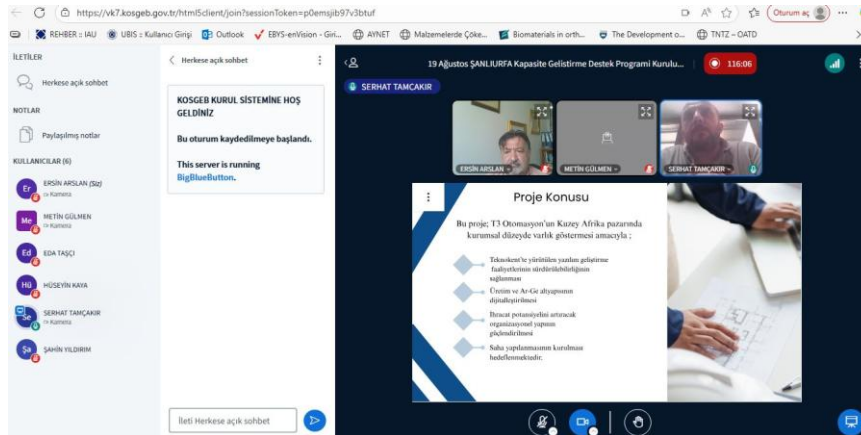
https://vk7.kosgeb.gov.tr/html5client/join?sessionToken=p0emsjib97v3btuf

Oturum aç

REHBER : IAU   UBIS : Kullanıcı Girişi   Outlook   EBYS-enVision - Giri...   AYNET   Malzemelerde Çoke...   Biomaterials in orth...   The Development o...   TNTZ – OATD

İLETİLER

Herkese açık sohbet

NOTLAR

Paylaşılmış notlar

KULLANICILAR (6)

Er ERSİN ARSLAN (Siz) Kamera

Me METİN GÜLMEN Kamera

Ed EDA TAŞÇI

Hü HÜSEYİN KAYA

Se SERHAT TAMÇAKIR Kamera

Şa ŞAHİN YILDIRIM

Herkese açık sohbet

KOSGEB KURUL SİSTEMİNE HOŞ GELDİNİZ

Bu oturum kaydedilmeye başlandı.

This server is running BigBlueButton.

İleti Herkese açık sohbet

19 Ağustos ŞANLIURFA Kapasite Geliştirme Destek Programi Kurulu...   116:06

SERHAT TAMÇAKIR

ERSİN ARSLAN   METİN GÜLMEN   SERHAT TAMÇAKIR

Proje Konusu

Bu proje; T3 Otomasyon'un Kuzey Afrika pazarında kurumsal düzeyde varlık göstermesi amacıyla ;

Teknokent'te yürütülen yazılım geliştirme faaliyetlerinin sürdürülebilirliğinin sağlanması

Üretim ve Ar-Ge altyapısının dijitalleştirilmesi

İhracat potansiyelini artıracak organizasyonel yapının güçlendirilmesi

Saha yapılanmasının kurulması hedeflenmektedir.